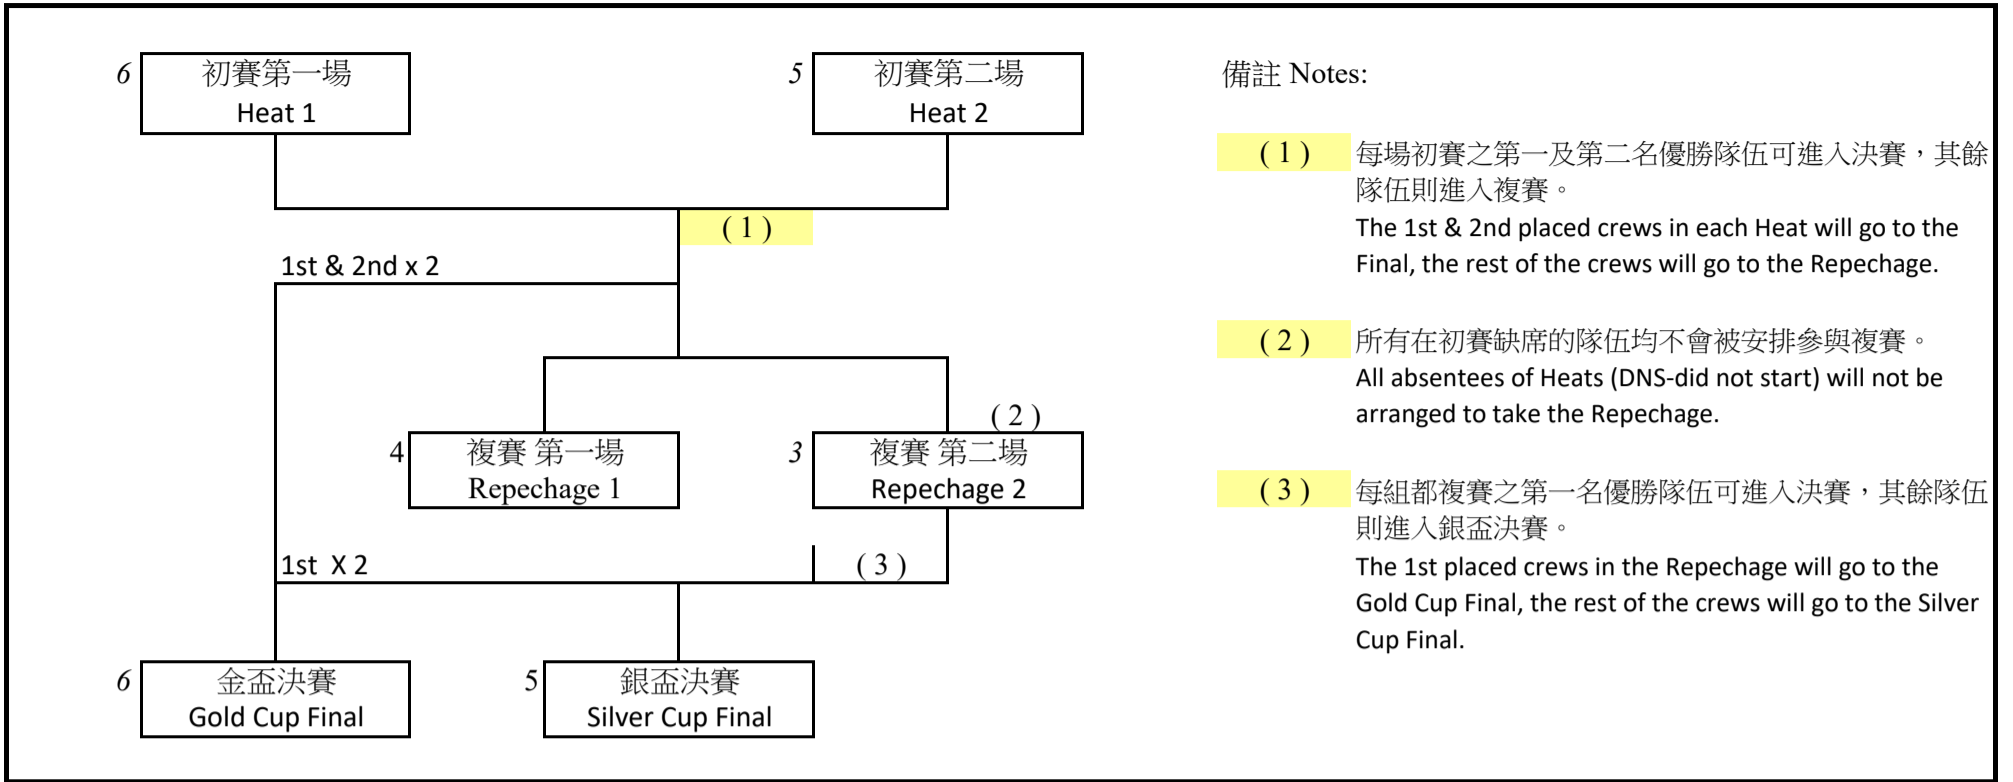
6 初賽第一場
Heat 1

5 初賽第二場
Heat 2

( 1 )

1st & 2nd x 2

( 2 )

4 複賽 第一場
Repechage 1

3 複賽 第二場
Repechage 2

1st X 2

( 3 )

6 金盃決賽
Gold Cup Final

5 銀盃決賽
Silver Cup Final

備註 Notes:

( 1 ) 每場初賽之第一及第二名優勝隊伍可進入決賽，其餘隊伍則進入複賽。
The 1st & 2nd placed crews in each Heat will go to the Final, the rest of the crews will go to the Repechage.

( 2 ) 所有在初賽缺席的隊伍均不會被安排參與複賽。
All absentees of Heats (DNS-did not start) will not be arranged to take the Repechage.

( 3 ) 每組都複賽之第一名優勝隊伍可進入決賽，其餘隊伍則進入銀盃決賽。
The 1st placed crews in the Repechage will go to the Gold Cup Final, the rest of the crews will go to the Silver Cup Final.